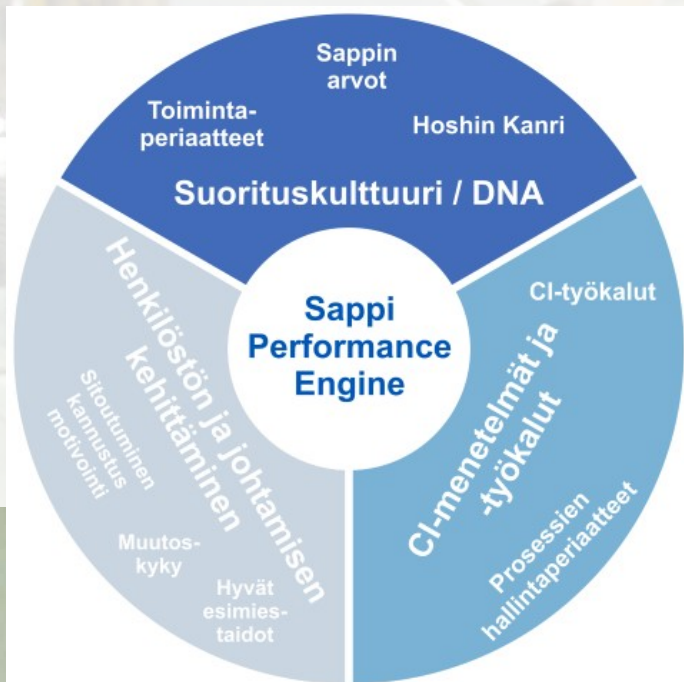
Sappin arvot

Toiminta-periaatteet

Hoshin Kanri

Suorituskulttuuri / DNA

Sappi Performance Engine

Henkilöstön ja johtamisen kehittäminen

Sitoutuminen kannustus motivointi

Muutos-kyky

Hyvät esimies-taidot

CI-työkalut

CI-menetelmät ja -työkalut

Prosessien hallintaperiaatteet